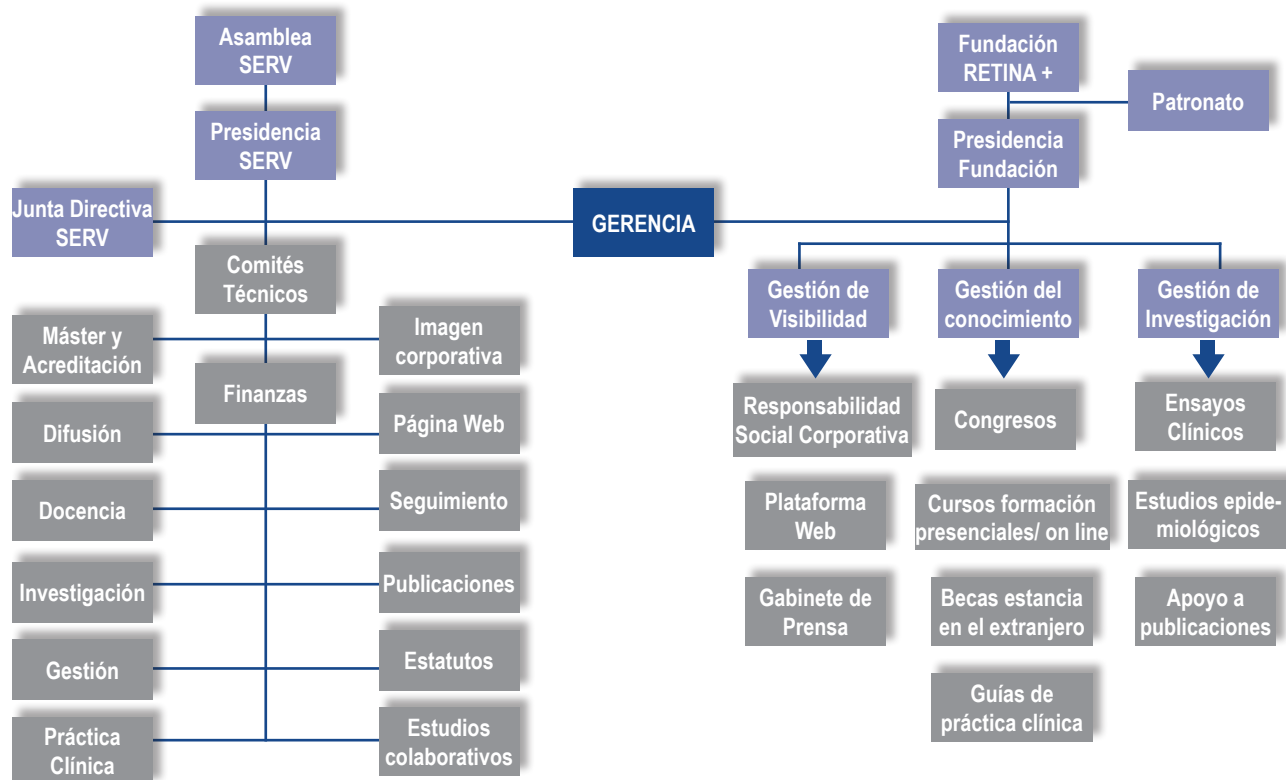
Asamblea SERV

Presidencia SERV

Junta Directiva SERV

GERENCIA

Comités Técnicos

Finanzas

Máster y Acreditación

Difusión

Docencia

Investigación

Gestión

Práctica Clínica

Imagen corporativa

Página Web

Seguimiento

Publicaciones

Estatutos

Estudios colaborativos

Fundación RETINA +

Patronato

Presidencia Fundación

Gestión de Visibilidad

Gestión del conocimiento

Gestión de Investigación

Responsabilidad Social Corporativa

Plataforma Web

Gabinete de Prensa

Congresos

Cursos formación presenciales/ on line

Becas estancia en el extranjero

Guías de práctica clínica

Ensayos Clínicos

Estudios epidemiológicos

Apoyo a publicaciones